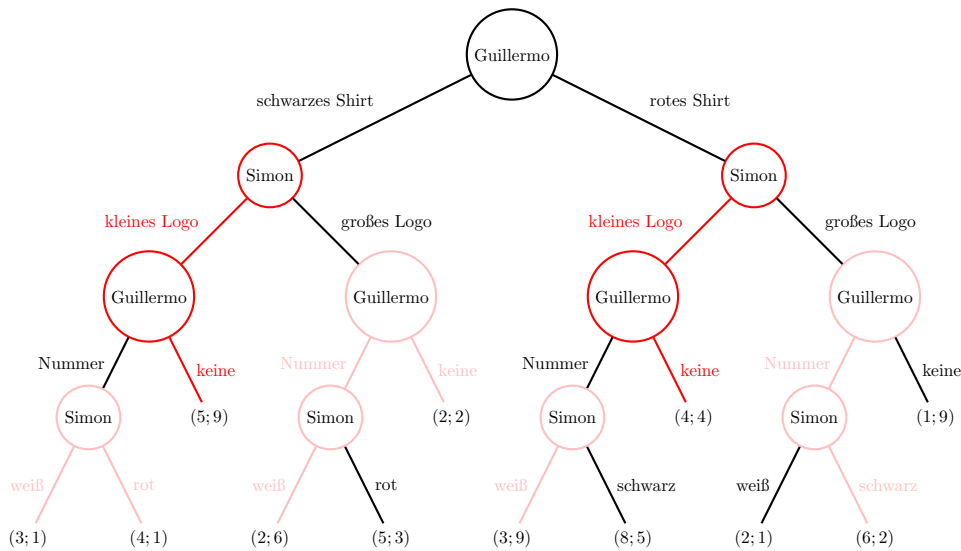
Guillermo

schwarzes Shirt

rotes Shirt

Simon

Simon

kleines Logo

großes Logo

kleines Logo

großes Logo

Guillermo

Guillermo

Guillermo

Guillermo

Nummer

keine

Nummer

keine

Nummer

keine

Nummer

keine

Simon

$(5;9)$

Simon

$(2;2)$

Simon

$(4;4)$

Simon

$(1;9)$

weiß

rot

weiß

rot

weiß

schwarz

weiß

schwarz

$(3;1)$

$(4;1)$

$(2;6)$

$(5;3)$

$(3;9)$

$(8;5)$

$(2;1)$

$(6;2)$